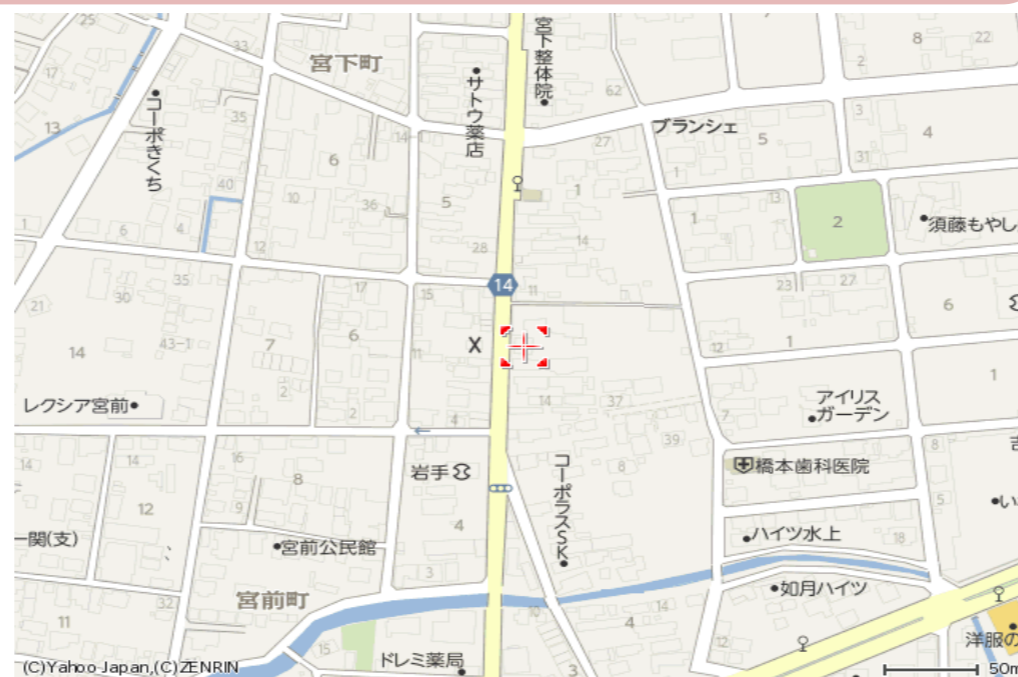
25
33
宮下町
宮下整体院
サトウ薬店
62
8
22
2
17
13
コーポきくち
35
14
6
27
ブランシェ
5
3
4
31
1
40
10
36
5
1
13
1
2
須藤もやし
6
4
12
28
14
14
11
23
27
21
30
35
17
15
6
14
43-1
7
6
X
12
1
1
2
2
4
14
37
アイリス
ガーデン
レクシア宮前
7
16
8
39
8
岩手
コーポラスSK
8
橋本歯科医院
12
9
4
ハイツ水上
18
関(支)
宮前公民館
3
32
宮前町
如月ハイツ
11
15
4
ドレミ薬局
洋服の
(C)Yahoo Japan,(C)ZENRIN
3
50m